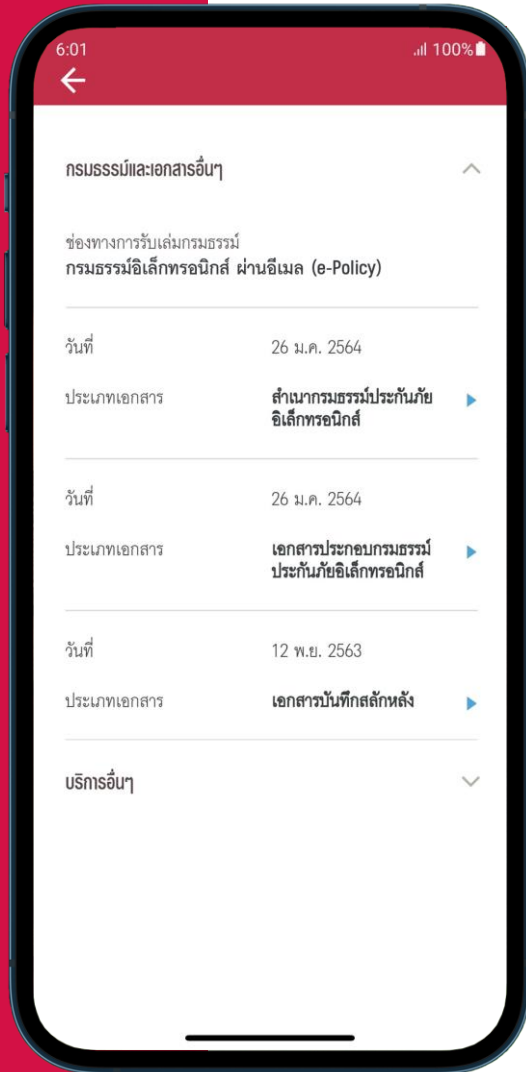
6:01

100%

กรมธรรม์และเอกสารอื่นๆ

ช่องทางการรับเล่มกรมธรรม์
กรมธรรม์อิเล็กทรอนิกส์ ผ่านอีเมล (e-Policy)

| วันที่ | 26 ม.ค. 2564 |
|---|---|
| ประเภทเอกสาร | สำเนากรมธรรม์ประกันภัยอิเล็กทรอนิกส์ |

| วันที่ | 26 ม.ค. 2564 |
|---|---|
| ประเภทเอกสาร | เอกสารประกอบกรมธรรม์ประกันภัยอิเล็กทรอนิกส์ |

| วันที่ | 12 พ.ย. 2563 |
|---|---|
| ประเภทเอกสาร | เอกสารบันทึกสลักหลัง |

บริการอื่นๆ